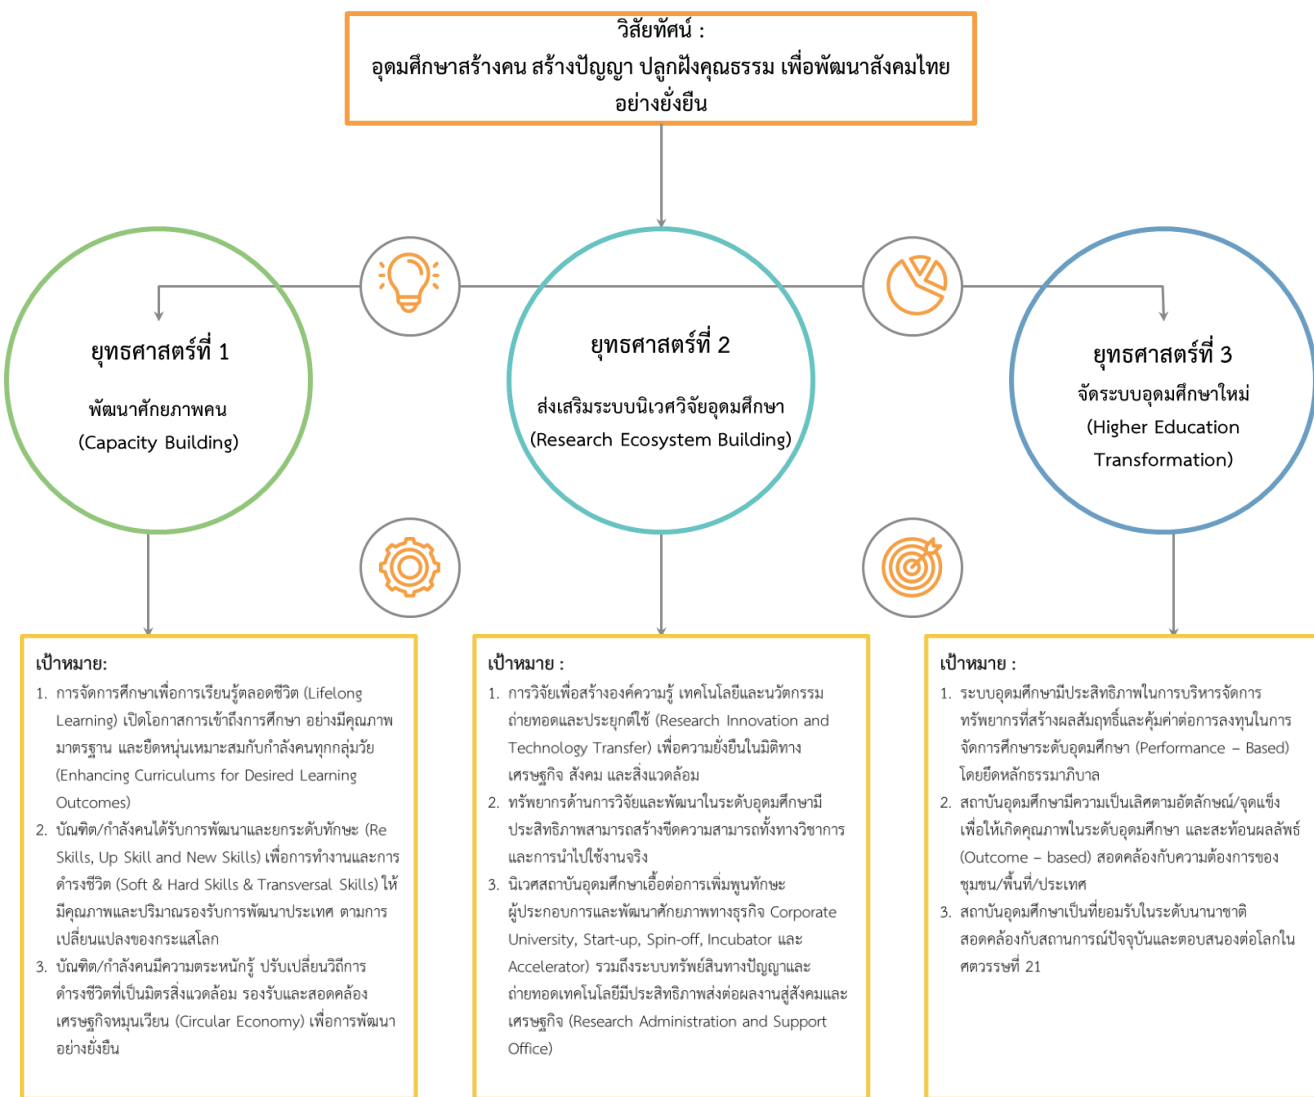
วิสัยทัศน์ :
อุดมศึกษาสร้างคน สร้างปัญญา ปลูกฝังคุณธรรม เพื่อพัฒนาสังคมไทยอย่างยั่งยืน

ยุทธศาสตร์ที่ 1
พัฒนาศักยภาพคน
(Capacity Building)

ยุทธศาสตร์ที่ 2
ส่งเสริมระบบนิเวศวิจัยอุดมศึกษา
(Research Ecosystem Building)

ยุทธศาสตร์ที่ 3
จัดระบบอุดมศึกษาใหม่
(Higher Education Transformation)

เป้าหมาย:
1. การจัดการศึกษาเพื่อการเรียนรู้ตลอดชีวิต (Lifelong Learning) เปิดโอกาสการเข้าถึงการศึกษา อย่างมีคุณภาพ มาตรฐาน และยืดหยุ่นเหมาะสมกับกำลังคนทุกกลุ่มวัย (Enhancing Curriculums for Desired Learning Outcomes)
2. บัณฑิต/กำลังคนได้รับการพัฒนาและยกระดับทักษะ (Re Skills, Up Skill and New Skills) เพื่อการทำงานและการดำรงชีวิต (Soft & Hard Skills & Transversal Skills) ให้มีคุณภาพและปริมาณรองรับการพัฒนาประเทศ ตามการเปลี่ยนแปลงของกระแสโลก
3. บัณฑิต/กำลังคนมีความตระหนักรู้ ปรับเปลี่ยนวิถีการดำรงชีวิตที่เป็นมิตรสิ่งแวดล้อม รองรับและสอดคล้องเศรษฐกิจหมุนเวียน (Circular Economy) เพื่อการพัฒนาอย่างยั่งยืน

เป้าหมาย :
1. การวิจัยเพื่อสร้างองค์ความรู้ เทคโนโลยีและนวัตกรรม ถ่ายทอดและประยุกต์ใช้ (Research Innovation and Technology Transfer) เพื่อความยั่งยืนในมิติทางเศรษฐกิจ สังคม และสิ่งแวดล้อม
2. ทรัพยากรด้านการวิจัยและพัฒนาในระดับอุดมศึกษามีประสิทธิภาพสามารถสร้างขีดความสามารถทั้งทางวิชาการและการนำไปใช้งานจริง
3. นิเวศสถาบันอุดมศึกษาเอื้อต่อการเพิ่มพูนทักษะผู้ประกอบการและพัฒนาศักยภาพทางธุรกิจ Corporate University, Start-up, Spin-off, Incubator และ Accelerator) รวมถึงระบบทรัพย์สินทางปัญญาและถ่ายทอดเทคโนโลยีมีประสิทธิภาพส่งต่อผลงานสู่สังคมและเศรษฐกิจ (Research Administration and Support Office)

เป้าหมาย :
1. ระบบอุดมศึกษามีประสิทธิภาพในการบริหารจัดการทรัพยากรที่สร้างผลสัมฤทธิ์และคุ้มค่าต่อการลงทุนในการจัดการศึกษาระดับอุดมศึกษา (Performance – Based) โดยยึดหลักธรรมาภิบาล
2. สถาบันอุดมศึกษามีความเป็นเลิศตามอัตลักษณ์/จุดแข็ง เพื่อให้เกิดคุณภาพในระดับอุดมศึกษา และสะท้อนผลลัพธ์ (Outcome – based) สอดคล้องกับความต้องการของชุมชน/พื้นที่/ประเทศ
3. สถาบันอุดมศึกษาเป็นที่ยอมรับในระดับนานาชาติ สอดคล้องกับสถานการณ์ปัจจุบันและตอบสนองต่อโลกในศตวรรษที่ 21